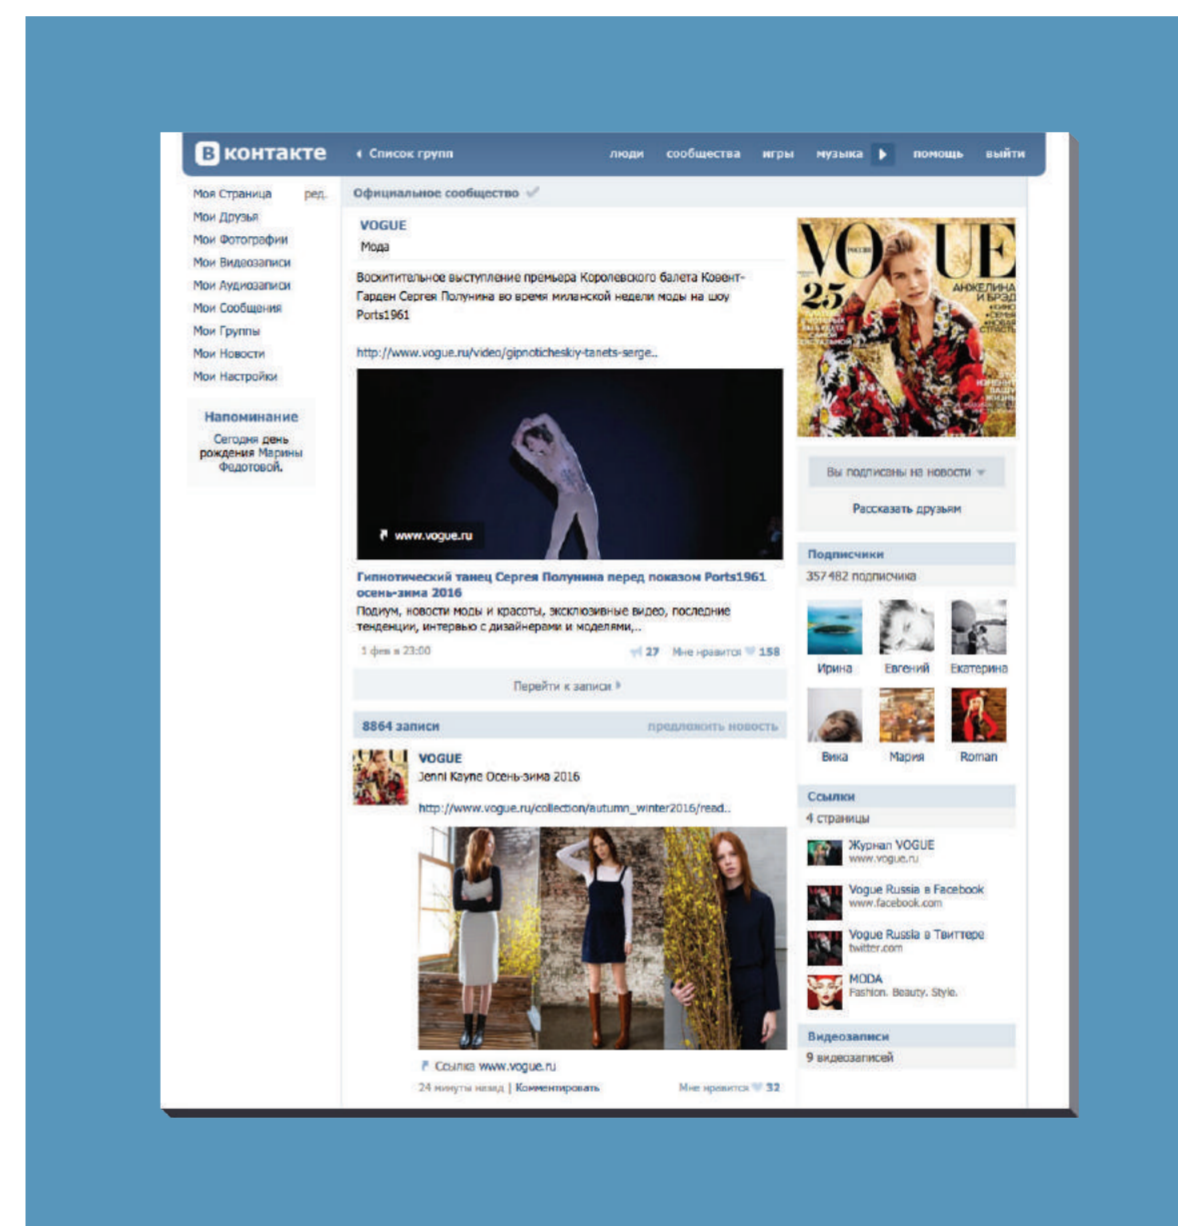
B контакте

Список групп

люди сообщества игры музыка помощь выйти

Моя Страница ред.
Мои Друзья
Мои Фотографии
Мои Видеозаписи
Мои Аудиозаписи
Мои Сообщения
Мои Группы
Мои Новости
Мои Настройки

Напоминание
Сегодня день рождения Марины Федотовой.

Официальное сообщество

VOGUE
Мода

Восхитительное выступление премьера Королевского балета Ковент-Гарден Сергея Полунина во время миланской недели моды на шоу Ports1961

http://www.vogue.ru/video/gipnoticheskiy-tanets-serge...

www.vogue.ru

Гипнотический танец Сергея Полунина перед показом Ports1961 осень-зима 2016
Подиум, новости моды и красоты, эксклюзивные видео, последние тенденции, интервью с дизайнерами и моделями,...

1 фев в 23:00 27 Мне нравится 158

Перейти к записи

8864 записи предложить новость

VOGUE
Jenni Kayne Осень-зима 2016

http://www.vogue.ru/collection/autumn_winter2016/read...

Ссылка www.vogue.ru

24 минуты назад | Комментировать Мне нравится 32

VOGUE 25 АНЖЕЛИНА И БРЭД

Вы подписаны на новости

Рассказать друзьям

Подписчики
357 482 подписчика

Ирина Евгений Екатерина
Вика Мария Roman

Ссылки
4 страницы

Журнал VOGUE
www.vogue.ru

Vogue Russia в Facebook
www.facebook.com

Vogue Russia в Твиттере
twitter.com

MODA
Fashion. Beauty. Style.

Видеозаписи
9 видеозаписей